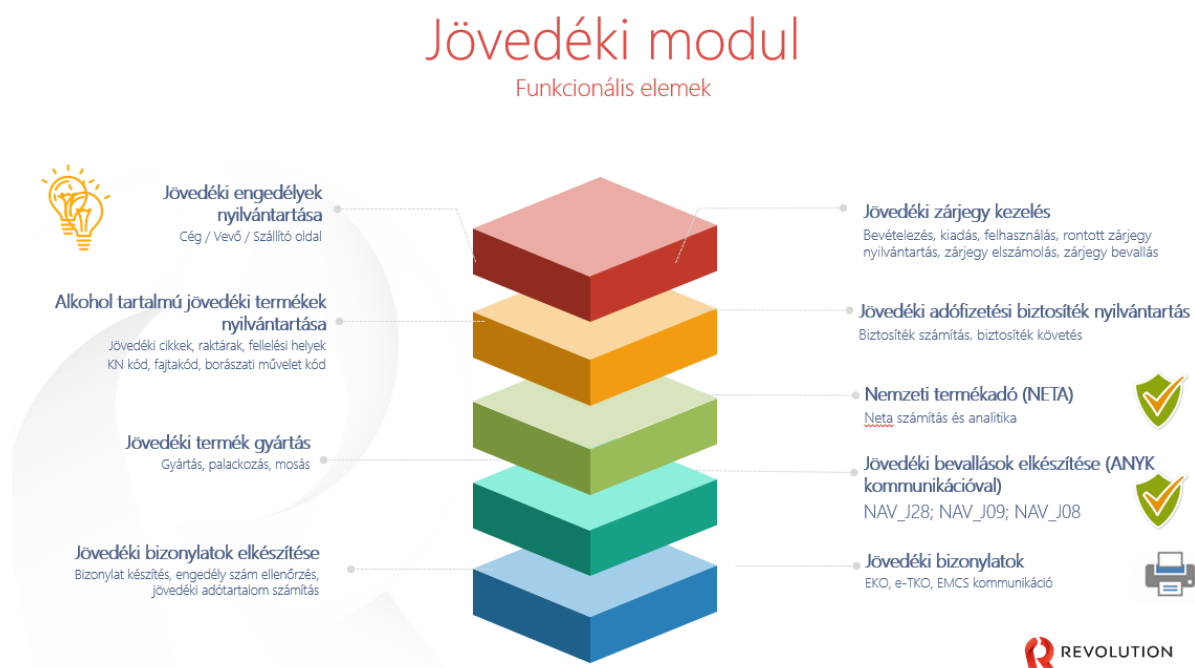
Jövedéki modul

Funkcionális elemek

Jövedéki engedélyek nyilvántartása
Cég / Vevő / Szállító oldal

Alkohol tartalmú jövedéki termékek nyilvántartása
Jövedéki cikkek, raktárak, fellelési helyek
KN kód, fajtakód, borászati művelet kód

Jövedéki termék gyártás
Gyártás, palackozás, mosás

Jövedéki bizonylatok elkészítése
Bizonylat készítés, engedély szám ellenőrzés, jövedéki adótartalom számítás

Jövedéki zárjegy kezelés
Bevételezés, kiadás, felhasználás, rontott zárjegy nyilvántartás, zárjegy elszámolás, zárjegy bevallás

Jövedéki adófizetési biztosíték nyilvántartás
Biztosíték számítás, biztosíték követés

Nemzeti termékadó (NETA)
Neta számítás és analitika

Jövedéki bevallások elkészítése (ANYK kommunikációval)
NAV_J28; NAV_J09; NAV_J08

Jövedéki bizonylatok
EKO, e-TKO, EMCS kommunikáció

REVOLUTION